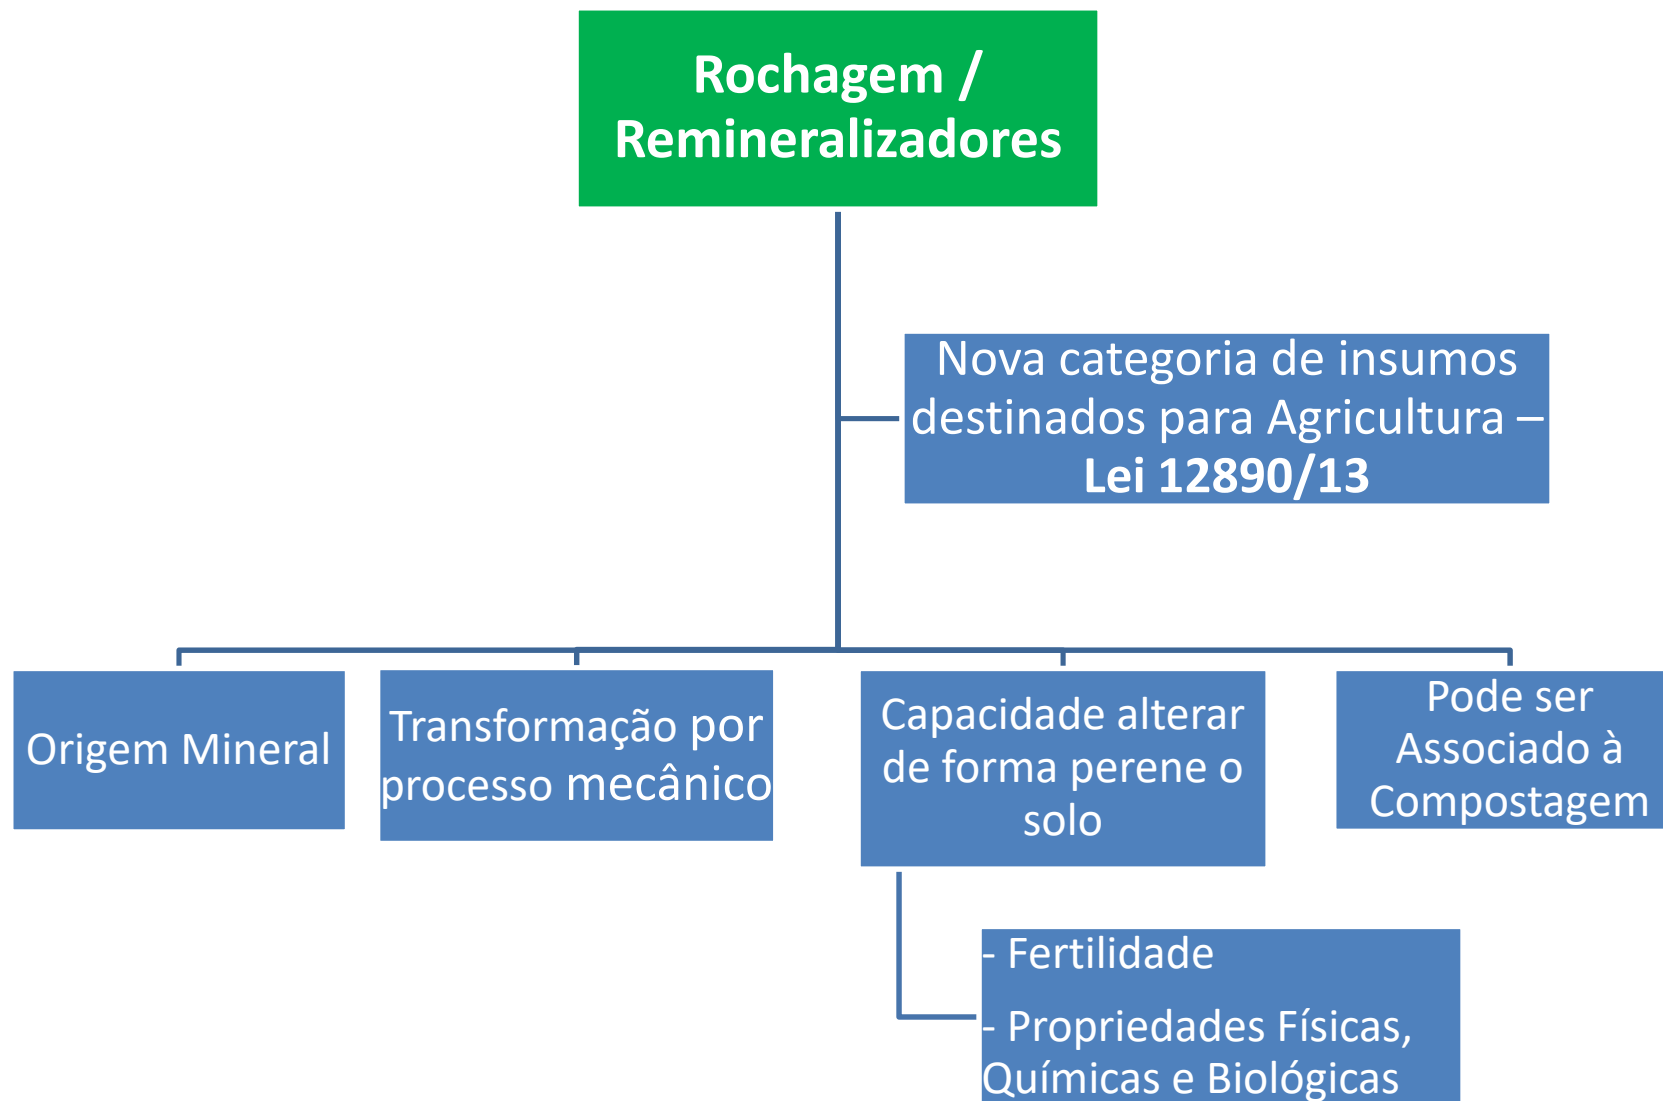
Rochagem / Remineralizadores

Nova categoria de insumos destinados para Agricultura – Lei 12890/13

Origem Mineral

Transformação por processo mecânico

Capacidade alterar de forma perene o solo

Pode ser Associado à Compostagem

- Fertilidade

- Propriedades Físicas, Químicas e Biológicas